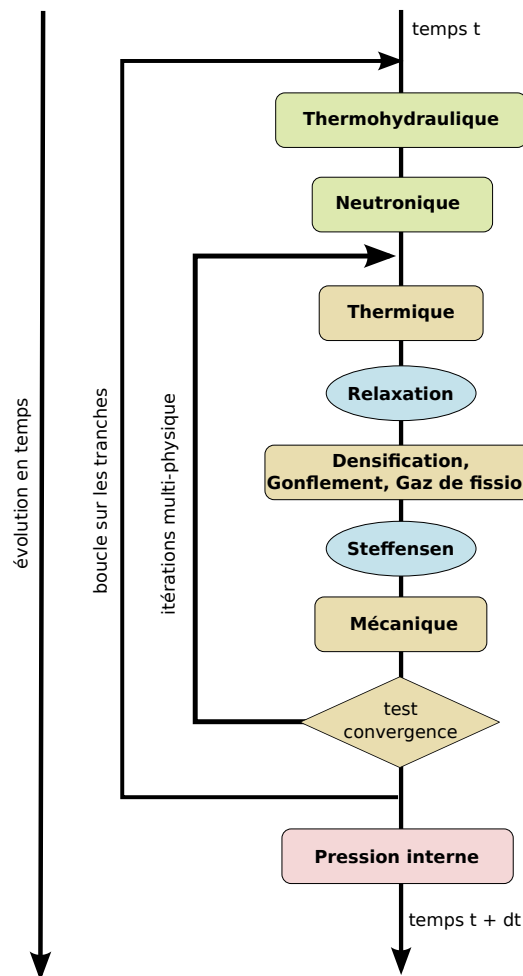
temps t

Thermohydraulique

Neutronique

Thermique

Relaxation

Densification, Gonflement, Gaz de fissio

Steffensen

Mécanique

test convergence

Pression interne

temps t + dt

évolution en temps

boucle sur les tranches

itérations multi-physique